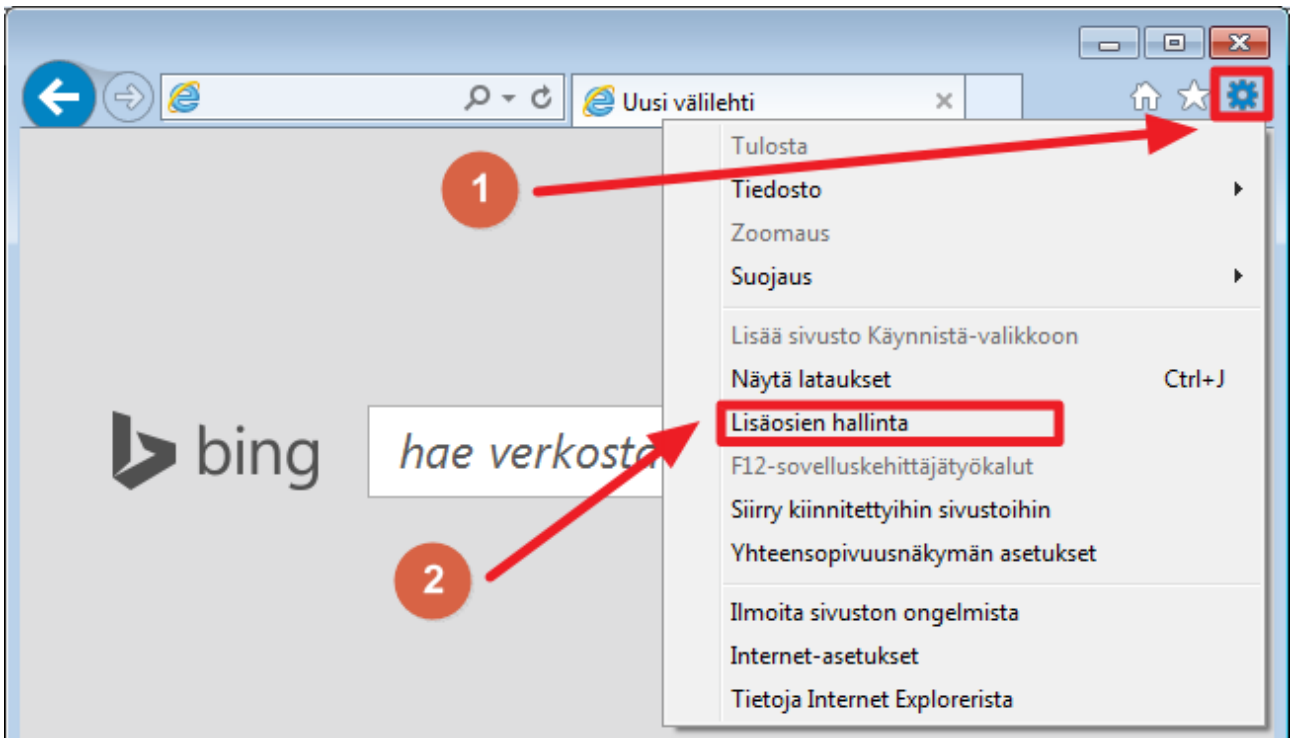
Uusi välilehti

1

2

bing

hae verkosta

Tulosta
Tiedosto
Zoomaus
Suojaus

Lisää sivusto Käynnistä-valikkoon
Näytä lataukset Ctrl+J
Lisäosien hallinta
F12-sovelluskehittäjätyökalut
Siirry kiinnitettyihin sivustoihin
Yhteensopivuusnäkymän asetukset

Ilmoita sivuston ongelmista
Internet-asetukset
Tietoja Internet Explorerista